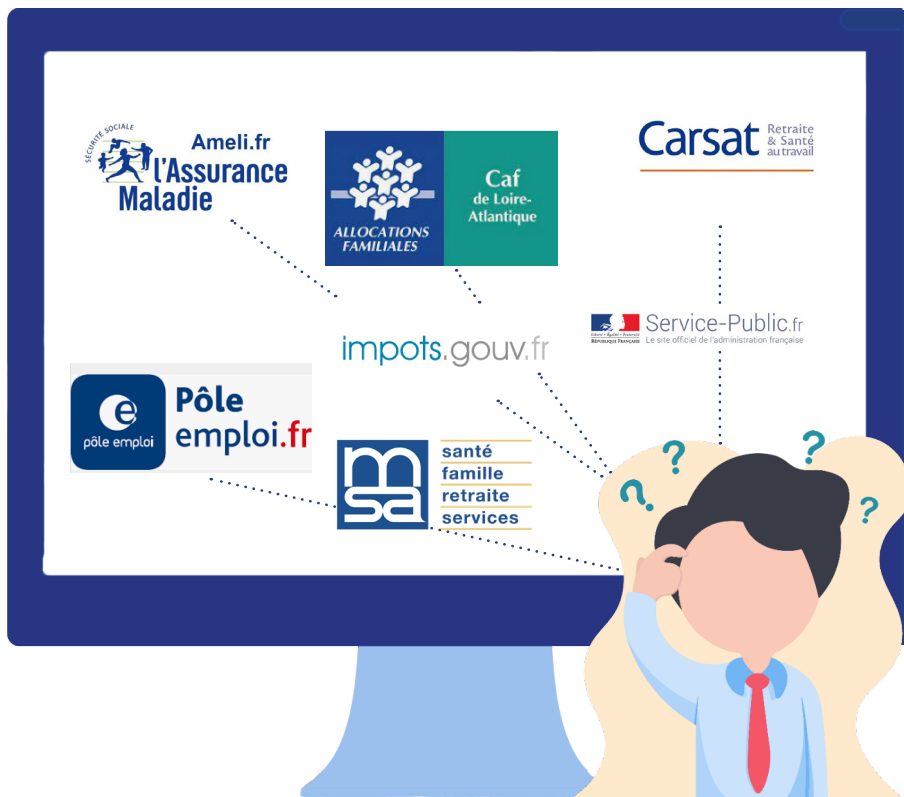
SÉCURITÉ SOCIALE
Ameli.fr
l'Assurance Maladie

ALLOCATIONS FAMILIALES
Caf de Loire-Atlantique

Carsat Retraite & Santé au travail

Liberté • Égalité • Fraternité
RÉPUBLIQUE FRANÇAISE
Service-Public.fr
Le site officiel de l'administration française

impots.gouv.fr

e
pôle emploi
Pôle emploi.fr

msa
santé
famille
retraite
services

?
?
?
?